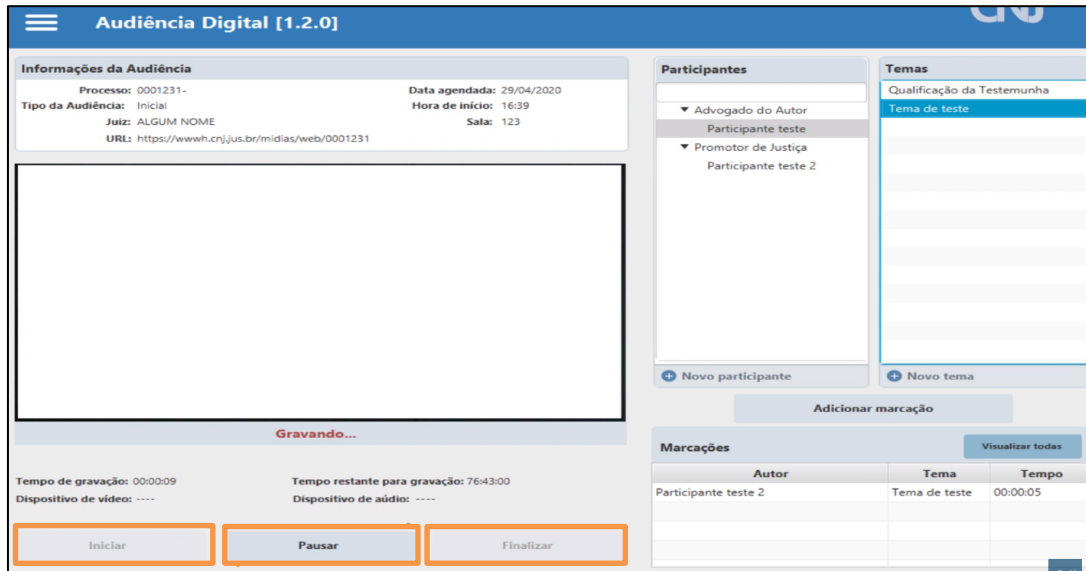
Audiência Digital [1.2.0]

Informações da Audiência

Processo: 0001231-
Tipo da Audiência: Inicial
Juiz: ALGUM NOME
URL: https://wwwh.cnj.jus.br/midias/web/0001231

Data agendada: 29/04/2020
Hora de início: 16:39
Sala: 123

Gravando...

Tempo de gravação: 00:00:09
Dispositivo de vídeo: ----

Tempo restante para gravação: 76:43:00
Dispositivo de aúdio: ----

Iniciar

Pausar

Finalizar

Participantes

▾ Advogado do Autor
Participante teste
▾ Promotor de Justiça
Participante teste 2

Novo participante

Temas

Qualificação da Testemunha
Tema de teste

Novo tema

Adicionar marcação

Marcações

Visualizar todas

| Autor | Tema | Tempo |
|---|---|---|
| Participante teste 2 | Tema de teste | 00:00:05 |